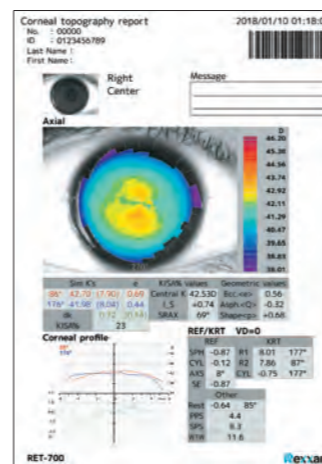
Corneal topography report
No. : 00000
ID : 0123456789
Last Name :
First Name :

2018/01/10 01:18:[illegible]

Right
Center

Message

Axial

D
46.30
45.39
44.56
43.74
42.92
42.11
41.29
40.47
39.65
38.83
38.01

| Sim K's | | | e |
|---|---|---|---|
| 86° | 42.70 | (7.90) | 0.69 |
| 176° | 41.98 | (8.04) | 0.44 |
| dk | 0.72 | (0.14) | |
| KISA% | 23 | | |

| KISA% values | |
|---|---|
| Central K | 42.53D |
| I_S | +0.74 |
| SRAX | 69° |

| Geometric values | |
|---|---|
| Ecc.<e> | 0.56 |
| Asph.<Q> | -0.32 |
| Shape<p> | +0.68 |

Corneal profile
86°
176°

REF/KRT VD=0

| REF | | KRT | | |
|---|---|---|---|---|
| SPH | -0.87 | R1 | 8.01 | 177° |
| CYL | -0.12 | R2 | 7.86 | 87° |
| AXS | 8° | CYL | -0.75 | 177° |
| SE | -0.87 | | | |

| Other | | |
|---|---|---|
| Rest | -0.64 | 85° |
| PPS | 4.4 | |
| SPS | 6.3 | |
| RTH | 11.6 | |

RET-700

Rexxa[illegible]